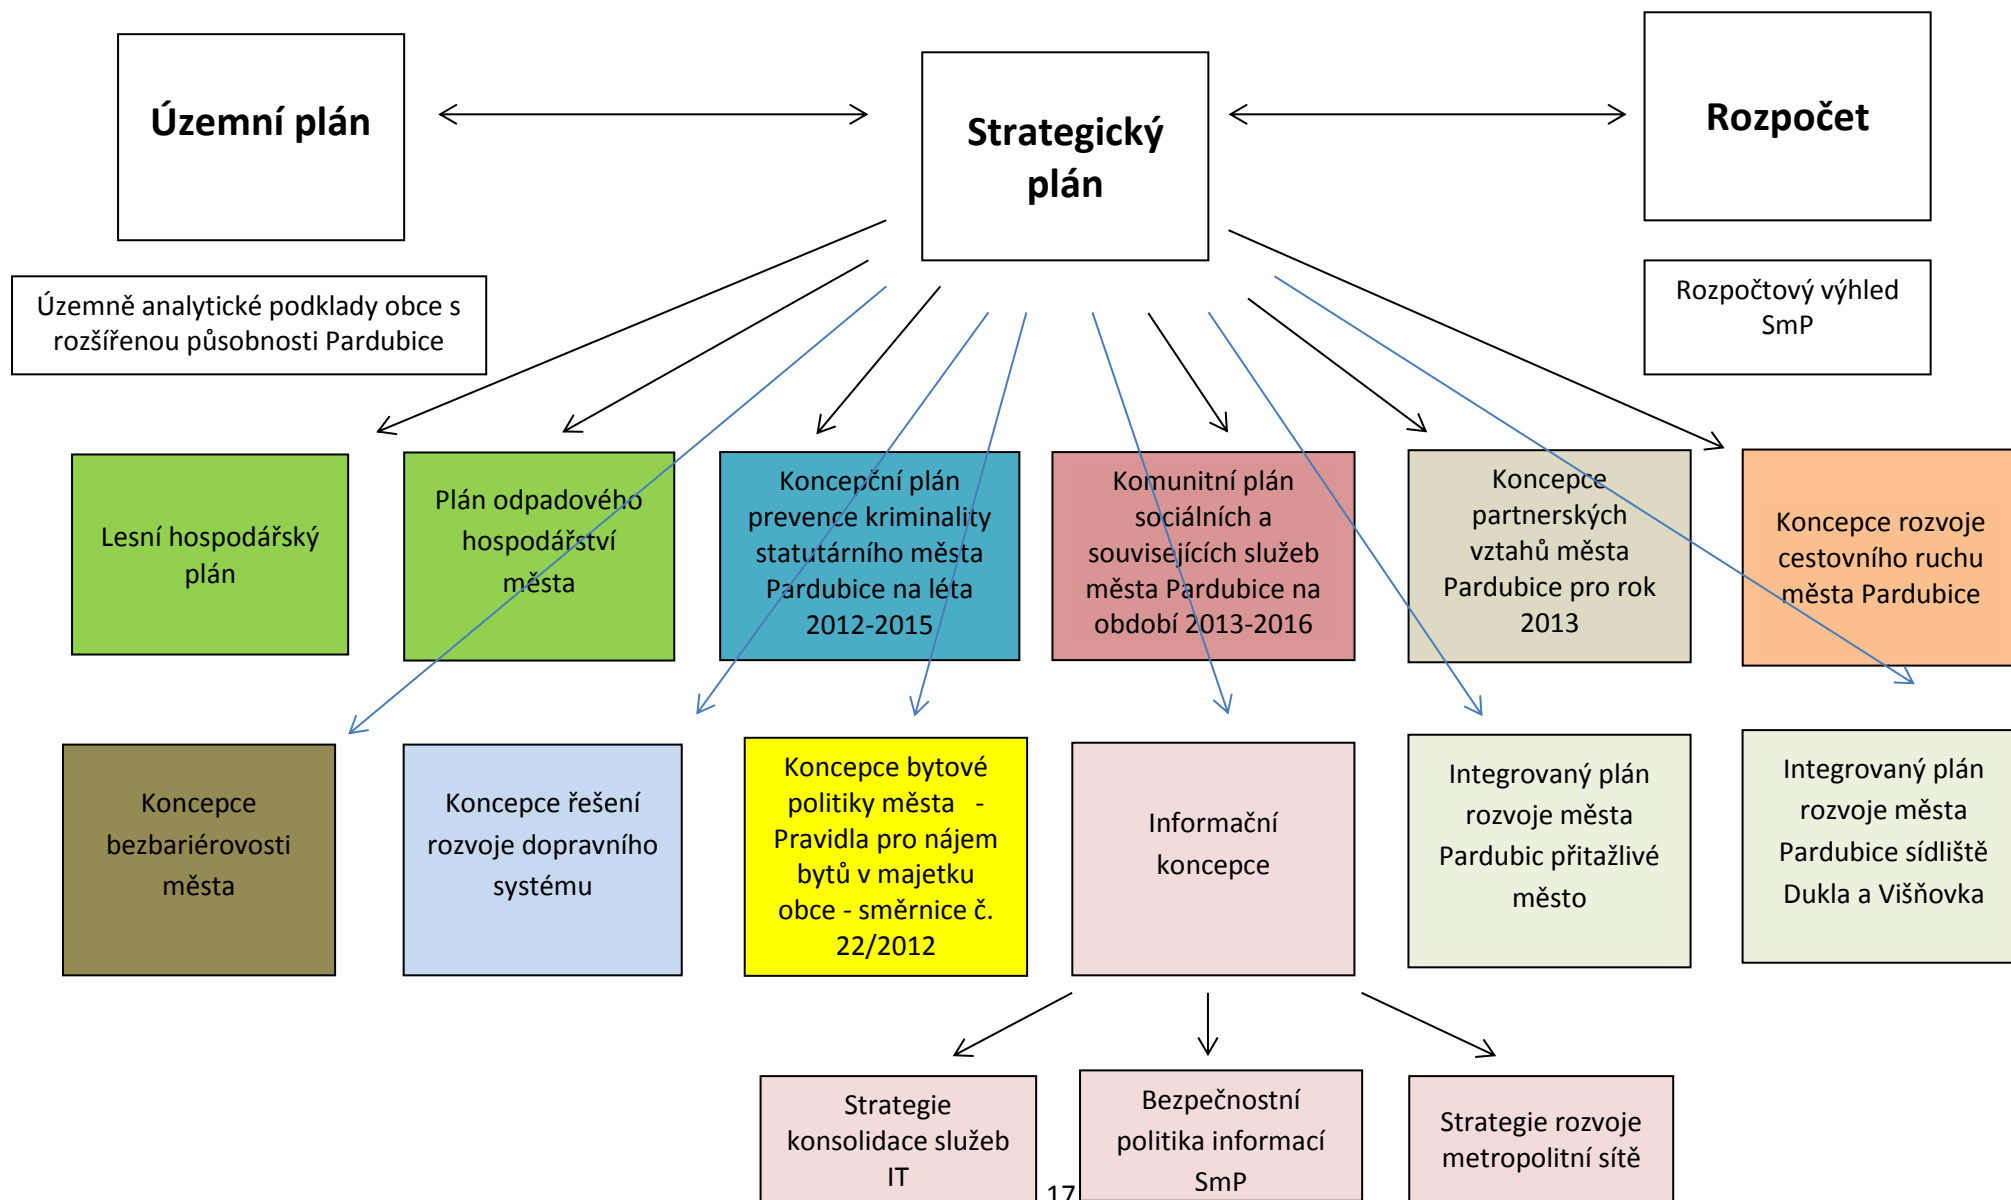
Územní plán

Strategický plán

Rozpočet

Územně analytické podklady obce s rozšířenou působnosti Pardubice

Rozpočtový výhled SmP

Lesní hospodářský plán

Plán odpadového hospodářství města

Koncepční plán prevence kriminality statutárního města Pardubice na léta 2012-2015

Komunitní plán sociálních a souvisejících služeb města Pardubice na období 2013-2016

Koncepce partnerských vztahů města Pardubice pro rok 2013

Koncepce rozvoje cestovního ruchu města Pardubice

Koncepce bezbariérovosti města

Koncepce řešení rozvoje dopravního systému

Koncepce bytové politiky města - Pravidla pro nájem bytů v majetku obce - směrnice č. 22/2012

Informační koncepce

Integrovaný plán rozvoje města Pardubic přitažlivé město

Integrovaný plán rozvoje města Pardubice sídliště Dukla a Višňovka

Strategie konsolidace služeb IT

Bezpečnostní politika informací SmP

Strategie rozvoje metropolitní sítě

17